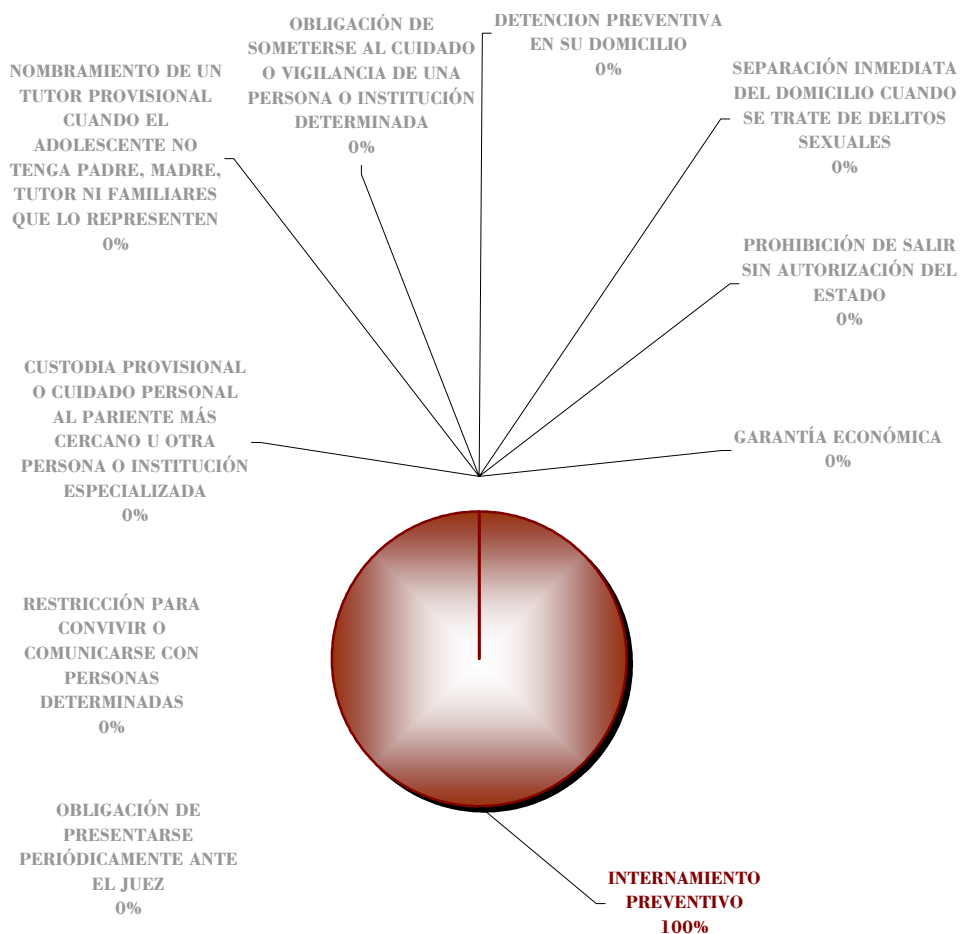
OBLIGACIÓN DE SOMETERSE AL CUIDADO O VIGILANCIA DE UNA PERSONA O INSTITUCIÓN DETERMINADA
0%

DETENCION PREVENTIVA EN SU DOMICILIO
0%

NOMBRAMIENTO DE UN TUTOR PROVISIONAL CUANDO EL ADOLESCENTE NO TENGA PADRE, MADRE, TUTOR NI FAMILIARES QUE LO REPRESENTEN
0%

SEPARACIÓN INMEDIATA DEL DOMICILIO CUANDO SE TRATE DE DELITOS SEXUALES
0%

PROHIBICIÓN DE SALIR SIN AUTORIZACIÓN DEL ESTADO
0%

CUSTODIA PROVISIONAL O CUIDADO PERSONAL AL PARIENTE MÁS CERCANO U OTRA PERSONA O INSTITUCIÓN ESPECIALIZADA
0%

GARANTÍA ECONÓMICA
0%

RESTRICCIÓN PARA CONVIVIR O COMUNICARSE CON PERSONAS DETERMINADAS
0%

OBLIGACIÓN DE PRESENTARSE PERIÓDICAMENTE ANTE EL JUEZ
0%

INTERNAMIENTO PREVENTIVO
100%